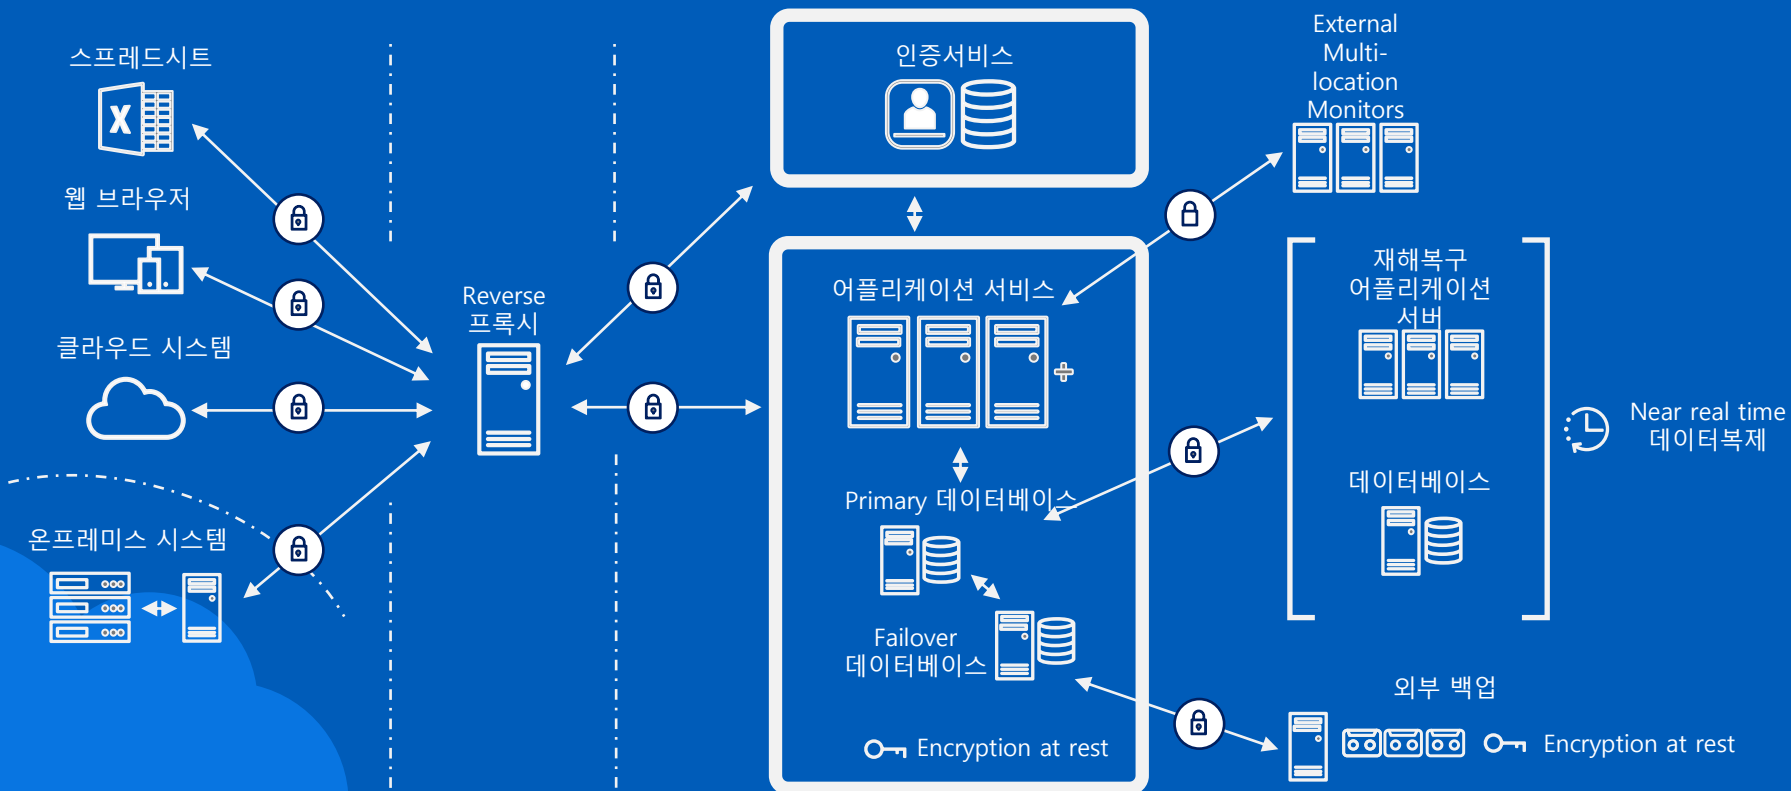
스프레드시트

웹 브라우저

클라우드 시스템

온프레미스 시스템

Reverse 프록시

인증서비스

어플리케이션 서비스

Primary 데이터베이스

Failover 데이터베이스

Encryption at rest

External Multi-location Monitors

재해복구 어플리케이션 서버

데이터베이스

Near real time 데이터복제

외부 백업

Encryption at rest